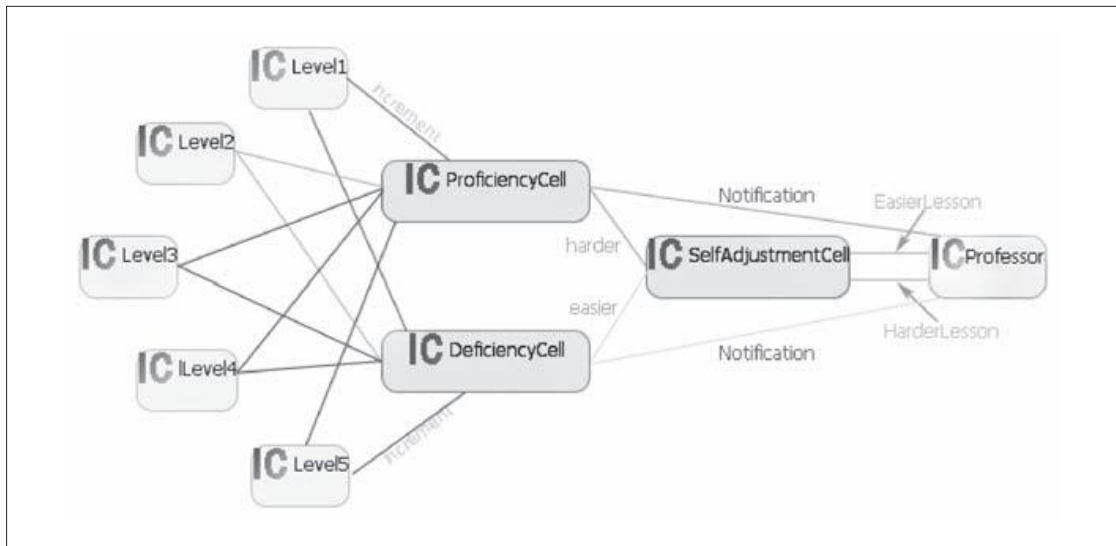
IC Level1

increment

IC Level2

IC ProficiencyCell

Notification

EasierLesson

IC Level3

harder

IC SelfAdjustmentCell

IC Professor

easier

HarderLesson

IC lLevel4

IC DeficiencyCell

Notification

IC Level5

increment